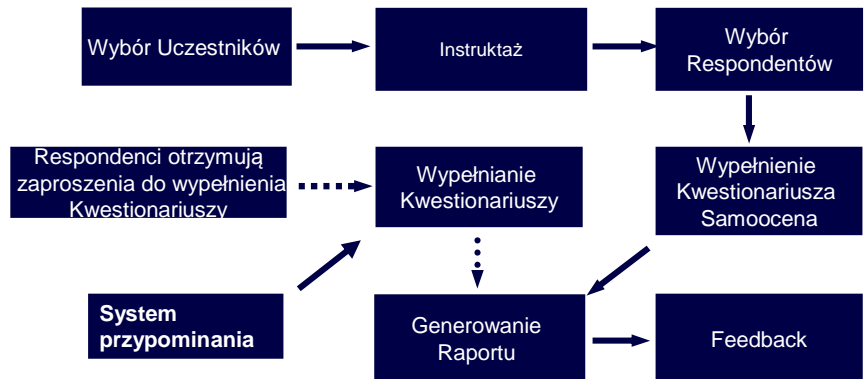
Wybór Uczestników

Instruktaż

Wybór Respondentów

Respondenci otrzymują zaproszenia do wypełnienia Kwestionariuszy

Wypełnianie Kwestionariuszy

Wypełnienie Kwestionariusza Samoocena

System przypominania

Generowanie Raportu

Feedback